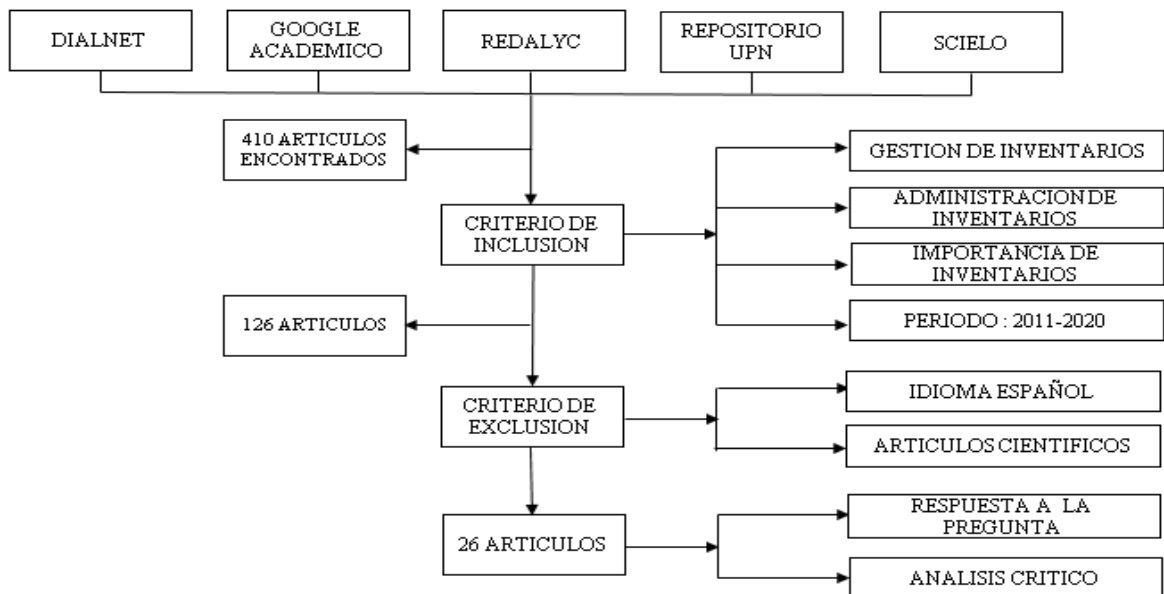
DIALNET

GOOGLE ACADEMICO

REDALYC

REPOSITORIO UPN

SCIELO

410 ARTICULOS ENCONTRADOS

CRITERIO DE INCLUSION

GESTION DE INVENTARIOS

ADMINISTRACION DE INVENTARIOS

IMPORTANCIA DE INVENTARIOS

PERIODO : 2011-2020

126 ARTICULOS

CRITERIO DE EXCLUSION

IDIOMA ESPAÑOL

ARTICULOS CIENTIFICOS

26 ARTICULOS

RESPUESTA A LA PREGUNTA

ANALISIS CRITICO